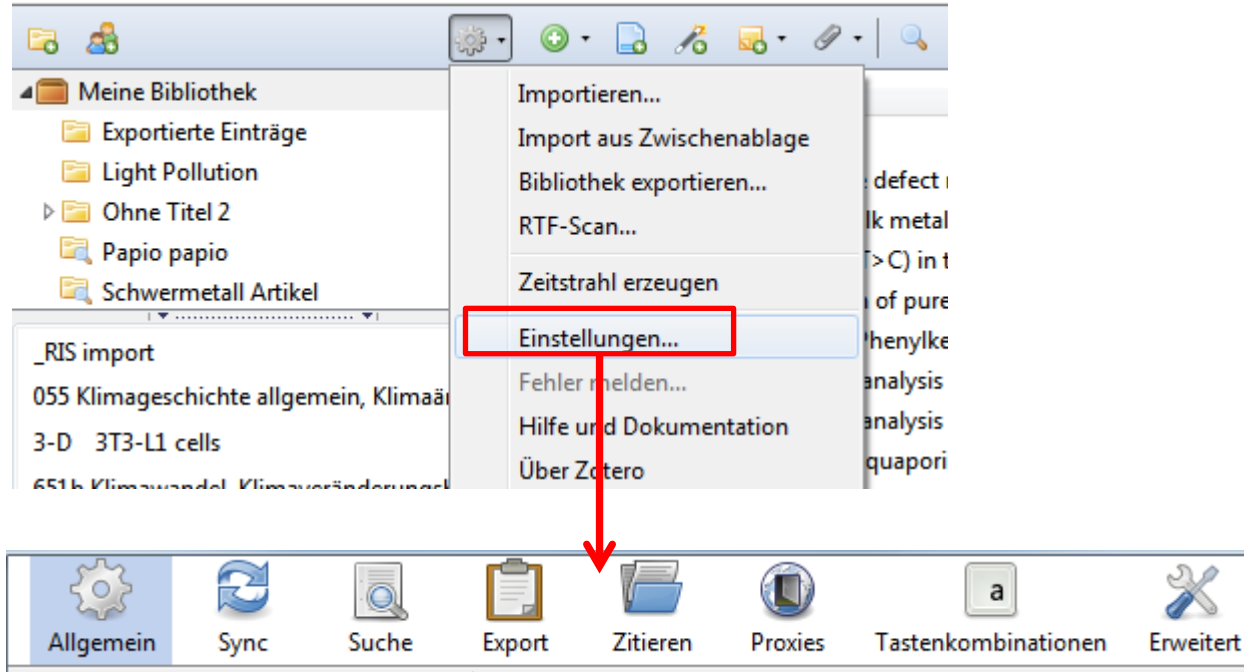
Meine Bibliothek
Exportierte Einträge
Light Pollution
Ohne Titel 2
Papio papio
Schwermetall Artikel

_RIS import
055 Klimageschichte allgemein, Klimaä
3-D 3T3-L1 cells
651h Klimawandel, Klimaveränderungs

Importieren...
Import aus Zwischenablage
Bibliothek exportieren...
RTF-Scan...
Zeitstrahl erzeugen
Einstellungen...
Fehler melden...
Hilfe und Dokumentation
Über Zotero

e defect
lk metal
T>C) in t
n of pure
Phenylke
analysis
analysis
quapori

a

Allgemein Sync Suche Export Zitieren Proxies Tastenkombinationen Erweitert